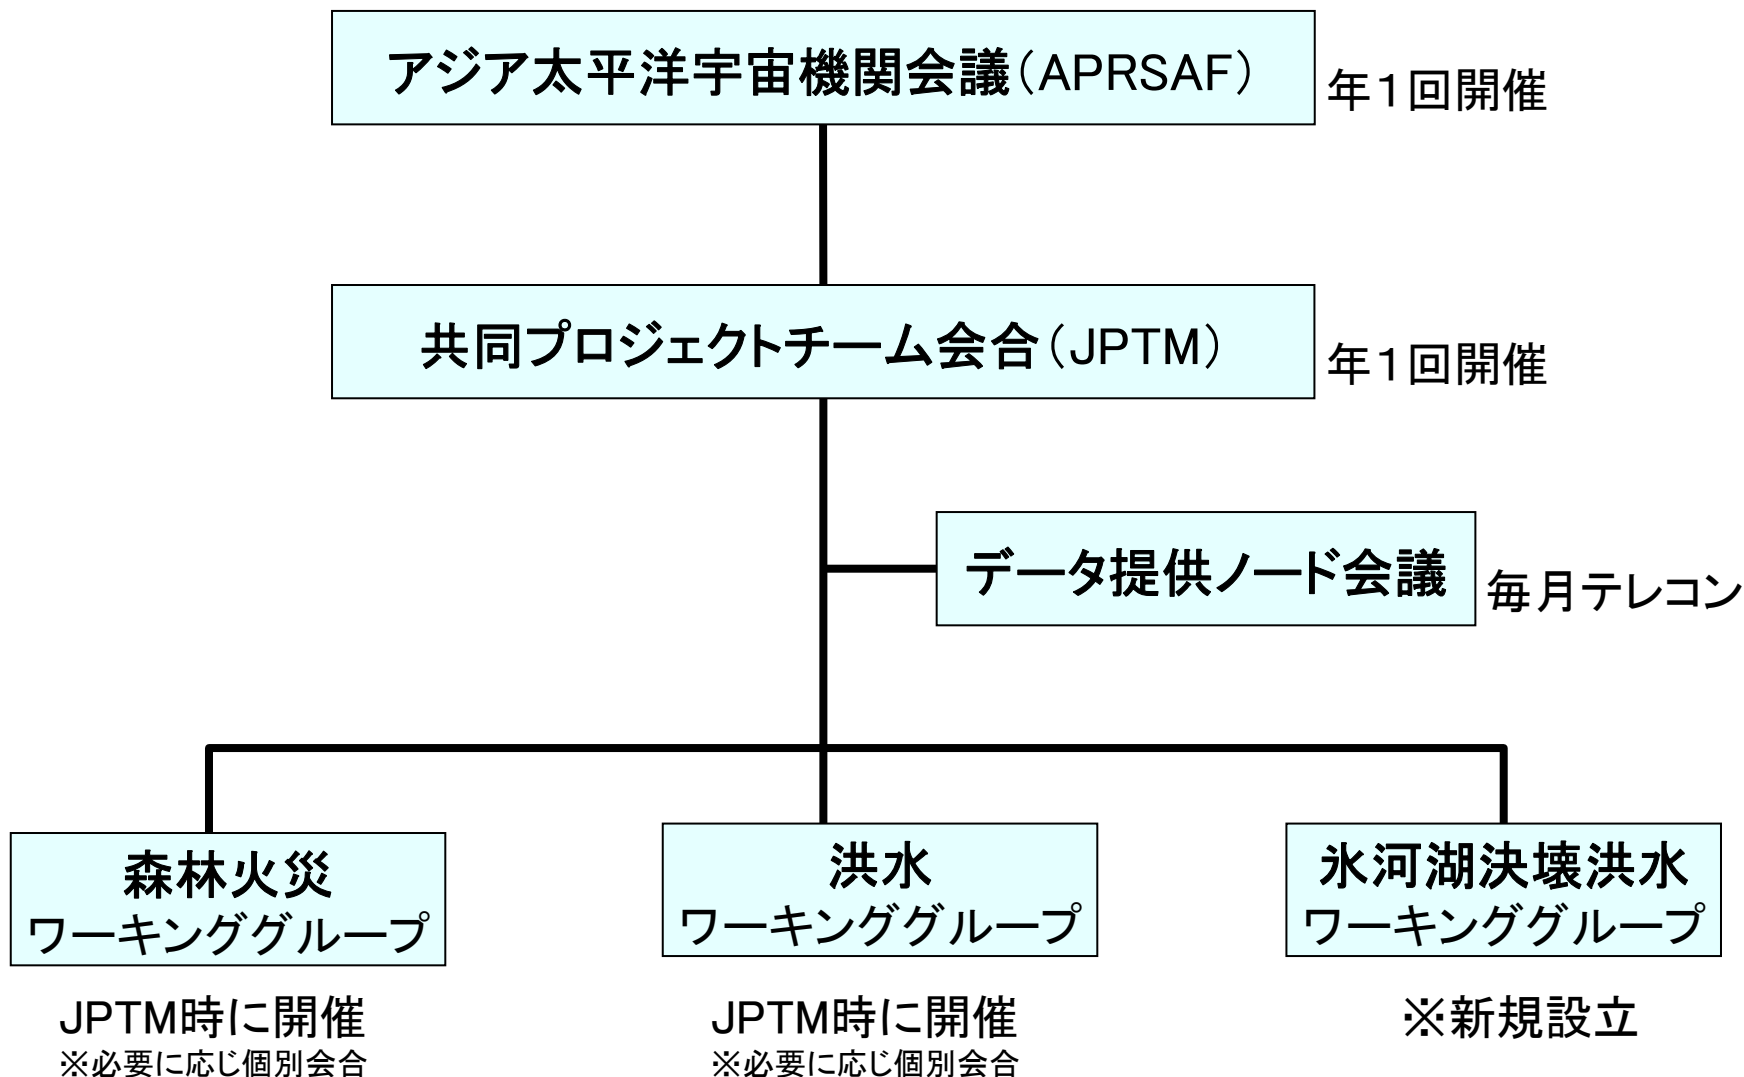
アジア太平洋宇宙機関会議（APRSAF）

年1回開催

共同プロジェクトチーム会合（JPTM）

年1回開催

データ提供ノード会議

毎月テレコン

森林火災
ワーキンググループ

JPTM時に開催
※必要に応じ個別会合

洪水
ワーキンググループ

JPTM時に開催
※必要に応じ個別会合

氷河湖決壊洪水
ワーキンググループ

※新規設立